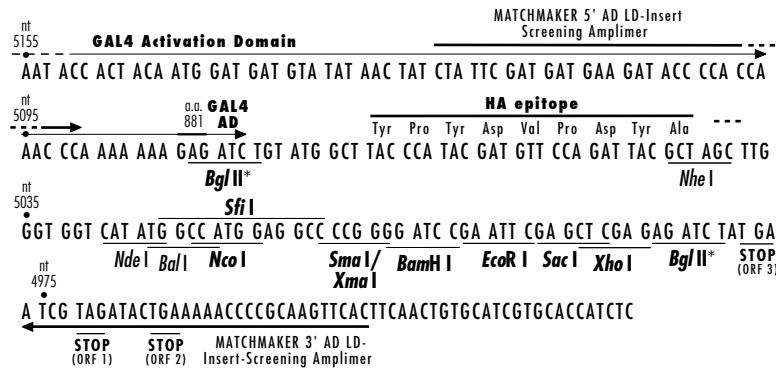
nt
5155

GAL4 Activation Domain

MATCHMAKER 5' AD LD-Insert Screening Amplimer

AAT ACC ACT ACA ATG GAT GAT GTA TAT AAC TAT CTA TTC GAT GAT GAA GAT ACC CCA CCA

nt
5095

a.a. 881 GAL4 AD

HA epitope

Tyr Pro Tyr Asp Val Pro Asp Tyr Ala

AAC CCA AAA AAA GAG ATC TGT ATG GCT TAC CCA TAC GAT GTT CCA GAT TAC GCT AGC TTG

BglII*

NheI

nt
5035

SfiI

GGT GGT CAT ATG GCC ATG GAG GCC CCG GGG ATC CGA ATT CGA GCT CGA GAG ATC TAT GA

NdeI BalI NcoI SmaI/ XmaI BamHI EcoRI SacI XhoI BglII* STOP (ORF 3)

nt
4975

A TCG TAGATACTGAAAAACCCCGCAAGTTCACTTCAACTGTGCATCGTGCACCATCTC

STOP (ORF 1) STOP (ORF 2) MATCHMAKER 3' AD LD-Insert-Screening Amplimer